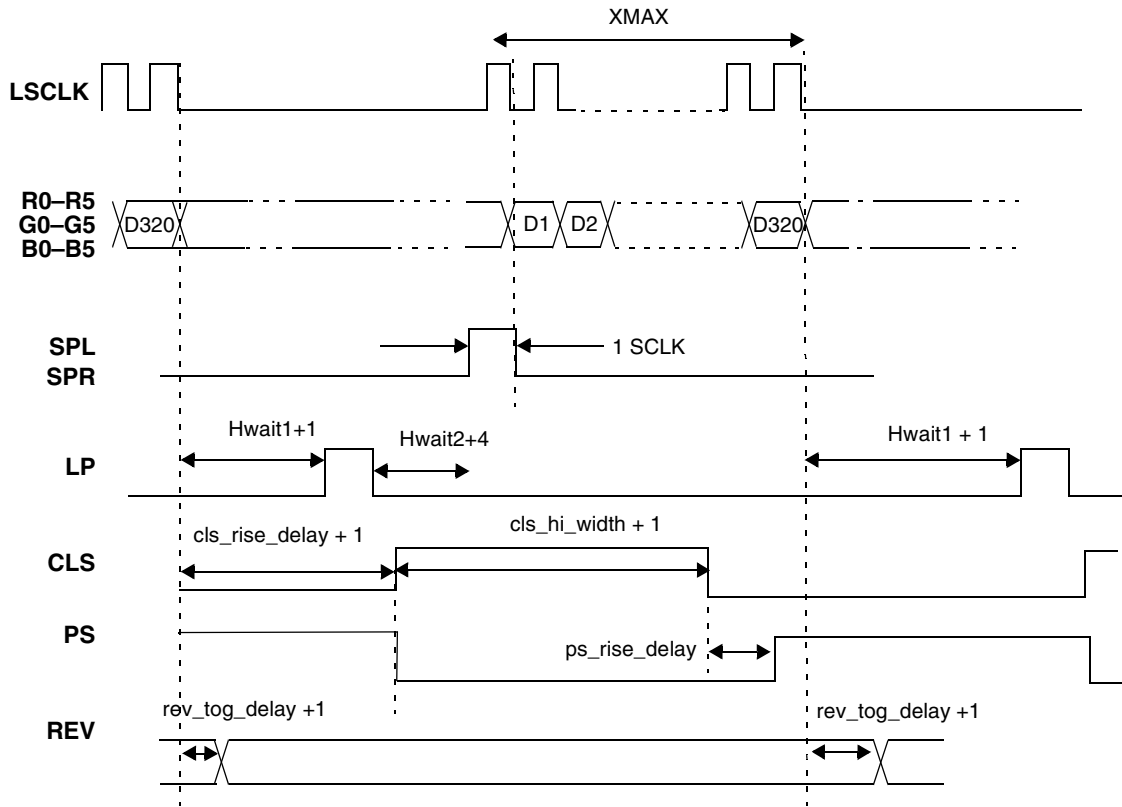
XMAX

LSCLK

R0–R5
G0–G5
B0–B5

D320

D1

D2

D320

SPL
SPR

1 SCLK

Hwait1+1

Hwait2+4

Hwait1 + 1

LP

cls_rise_delay + 1

cls_hi_width + 1

CLS

PS

ps_rise_delay

rev_tog_delay +1

rev_tog_delay +1

REV